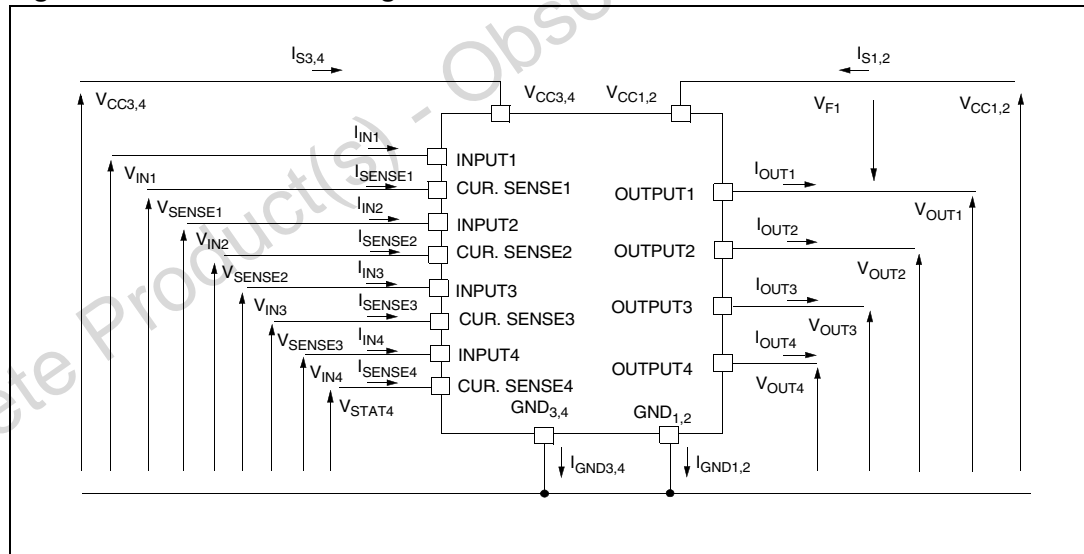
$I_{S3,4}$ $I_{S1,2}$

$V_{CC3,4}$ $V_{CC3,4}$ $V_{CC1,2}$ $V_{F1}$ $V_{CC1,2}$

$I_{IN1}$ INPUT1

$V_{IN1}$ $I_{SENSE1}$ CUR. SENSE1

$V_{SENSE1}$ $I_{IN2}$ INPUT2

$V_{IN2}$ $I_{SENSE2}$ CUR. SENSE2

$V_{SENSE2}$ $I_{IN3}$ INPUT3

$V_{IN3}$ $I_{SENSE3}$ CUR. SENSE3

$V_{SENSE3}$ $I_{IN4}$ INPUT4

$V_{IN4}$ $I_{SENSE4}$ CUR. SENSE4

$V_{STAT4}$

$I_{OUT1}$ OUTPUT1 $V_{OUT1}$

$I_{OUT2}$ OUTPUT2 $V_{OUT2}$

$I_{OUT3}$ OUTPUT3 $V_{OUT3}$

$I_{OUT4}$ OUTPUT4 $V_{OUT4}$

$GND_{3,4}$ $GND_{1,2}$

$I_{GND3,4}$ $I_{GND1,2}$